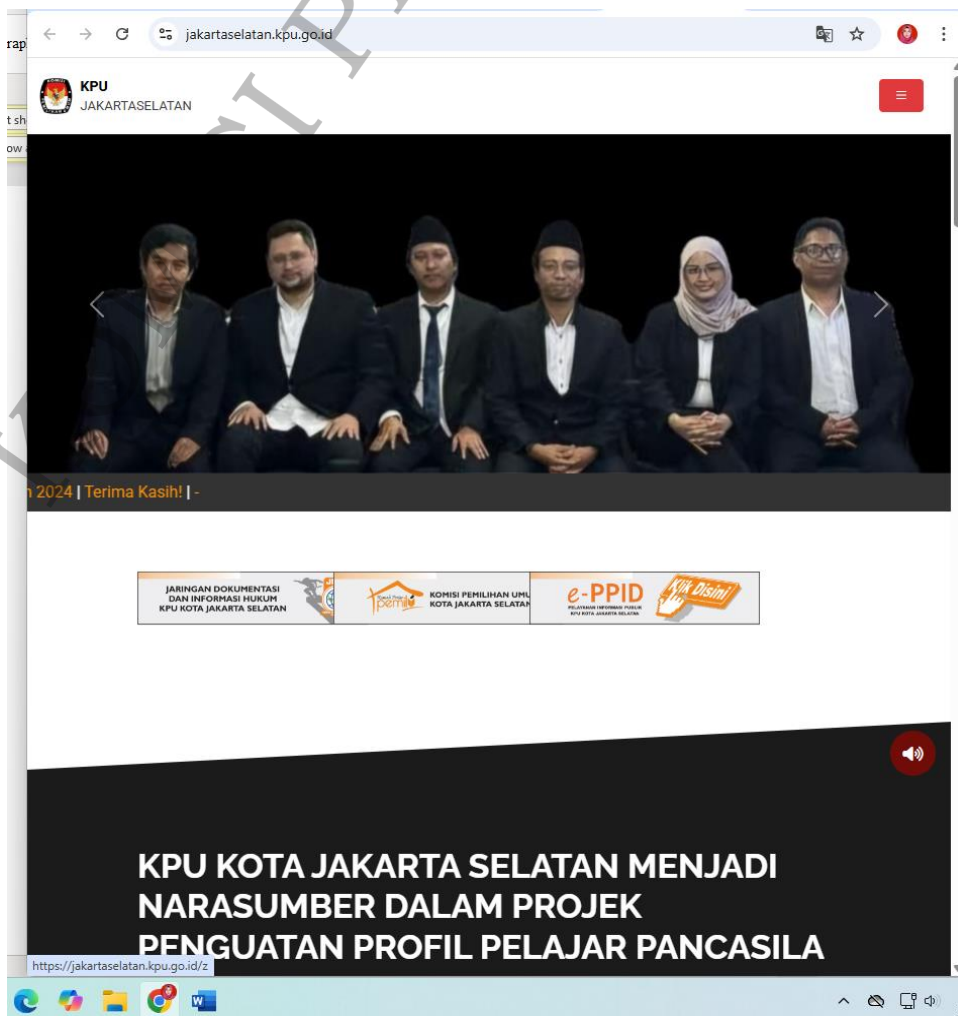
rap

t sh

ow

jakartaselatan.kpu.go.id

KPU
JAKARTASELATAN

n 2024 | Terima Kasih! | -

JARINGAN DOKUMENTASI DAN INFORMASI HUKUM KPU KOTA JAKARTA SELATAN

Rumah Pintar Pemilu

KOMISI PEMILIHAN UMU KOTA JAKARTA SELATAN

e-PPID
PELAYANAN INFORMASI PUBLIK KPU KOTA JAKARTA SELATAN

Klik Disini

KPU KOTA JAKARTA SELATAN MENJADI NARASUMBER DALAM PROJEK PENGUATAN PROFIL PELAJAR PANCASILA

https://jakartaselatan.kpu.go.id/z